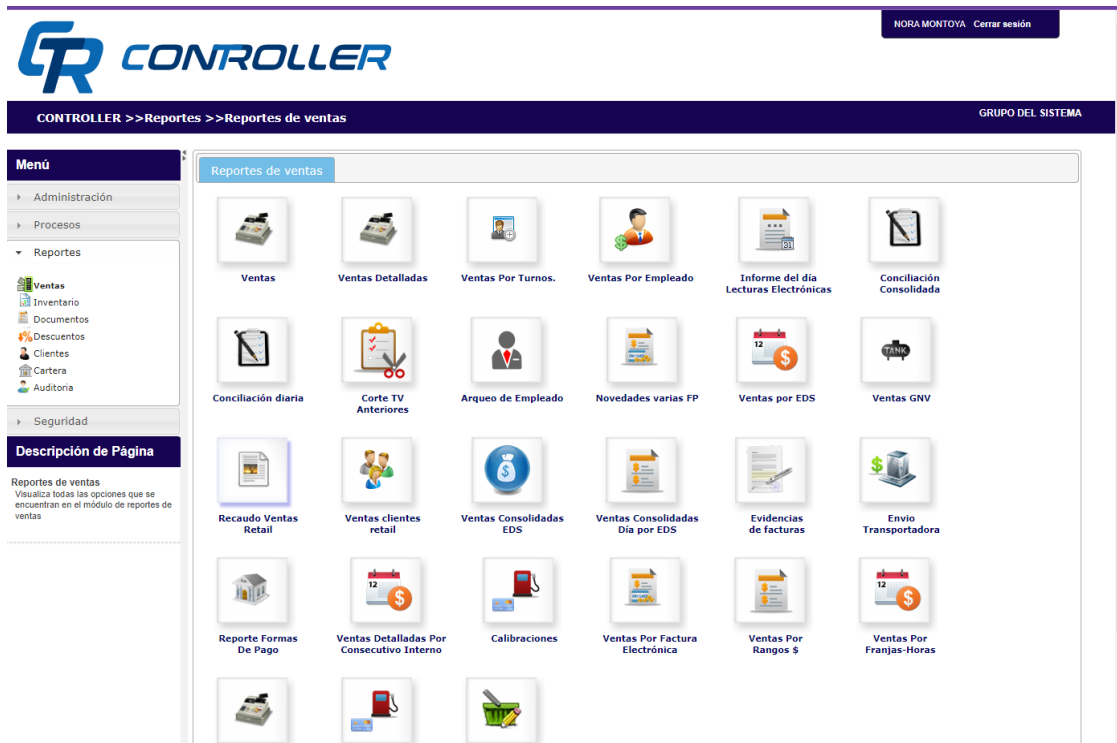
CR CONROLLER

NORA MONTOYA Cerrar sesión

CONTROLLER >>Reportes >>Reportes de ventas

GRUPO DEL SISTEMA

Menú

Administración

Procesos

Reportes

Ventas
Inventario
Documentos
Descuentos
Clientes
Cartera
Auditoria

Seguridad

Descripción de Página

Reportes de ventas
Visualiza todas las opciones que se encuentran en el módulo de reportes de ventas

Reportes de ventas

Ventas

Ventas Detalladas

Ventas Por Turnos.

Ventas Por Empleado

Informe del día Lecturas Electrónicas

Conciliación Consolidada

Conciliación diaria

Corte TV Anteriores

Arqueo de Empleado

Novedades varias FP

Ventas por EDS

TANK

Ventas GNV

Recaudo Ventas Retail

Ventas clientes retail

Ventas Consolidadas EDS

Ventas Consolidadas Día por EDS

Evidencias de facturas

Envio Transportadora

Reporte Formas De Pago

Ventas Detalladas Por Consecutivo Interno

Calibraciones

Ventas Por Factura Electrónica

Ventas Por Rangos $

Ventas Por Franjas-Horas